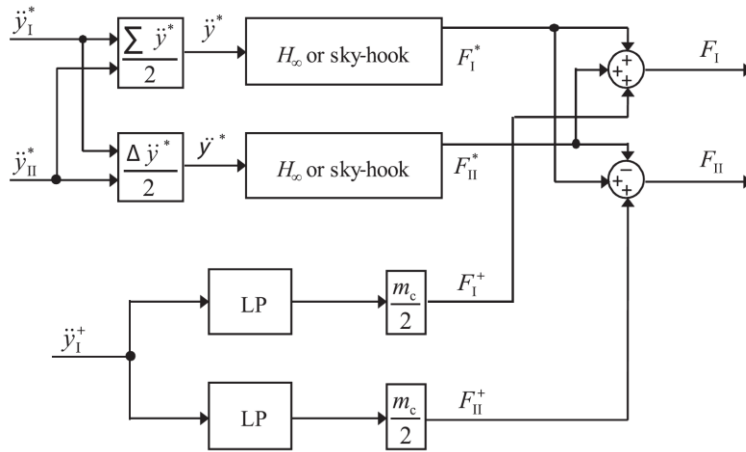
$\ddot{y}_{\mathrm{I}}^{*}$

$\frac{\sum \ddot{y}^{*}}{2}$

$\ddot{y}^{*}$

$H_{\infty}$ or sky-hook

$F_{\mathrm{I}}^{*}$

$+$ $+$ $+$

$F_{\mathrm{I}}$

$\frac{\Delta \ddot{y}^{*}}{2}$

$\ddot{y}^{\cdot *}$

$\ddot{y}_{\mathrm{II}}^{*}$

$H_{\infty}$ or sky-hook

$F_{\mathrm{II}}^{*}$

$-$ $+$ $+$

$F_{\mathrm{II}}$

LP

$\frac{m_{\mathrm{c}}}{2}$

$F_{\mathrm{I}}^{+}$

$\ddot{y}_{\mathrm{I}}^{+}$

LP

$\frac{m_{\mathrm{c}}}{2}$

$F_{\mathrm{II}}^{+}$